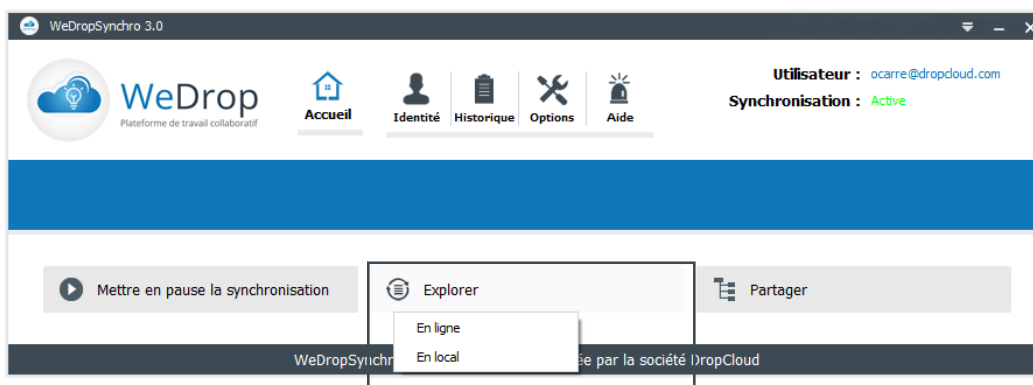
WeDropSynchro 3.0

WeDrop
Plateforme de travail collaboratif

Accueil

Identité Historique Options Aide

Utilisateur : ocarre@dropcloud.com
Synchronisation : Active

Mettre en pause la synchronisation

Explorer

Partager

En ligne

En local

WeDropSynchr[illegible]ée par la société DropCloud